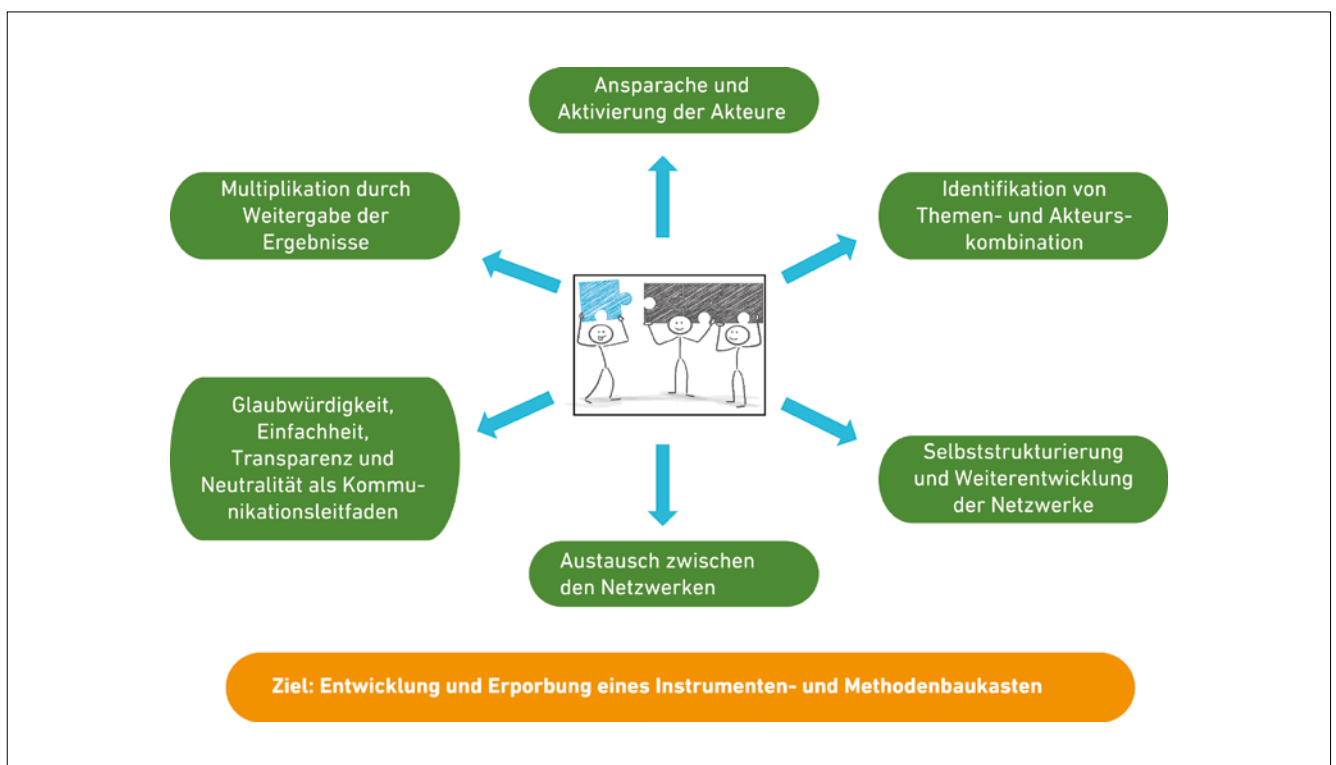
Ansparache und Aktivierung der Akteure

Multiplikation durch Weitergabe der Ergebnisse

Identifikation von Themen- und Akteurskombination

Glaubwürdigkeit, Einfachheit, Transparenz und Neutralität als Kommunikationsleitfaden

Selbststrukturierung und Weiterentwicklung der Netzwerke

Austausch zwischen den Netzwerken

Ziel: Entwicklung und Erporbung eines Instrumenten- und Methodenbaukasten